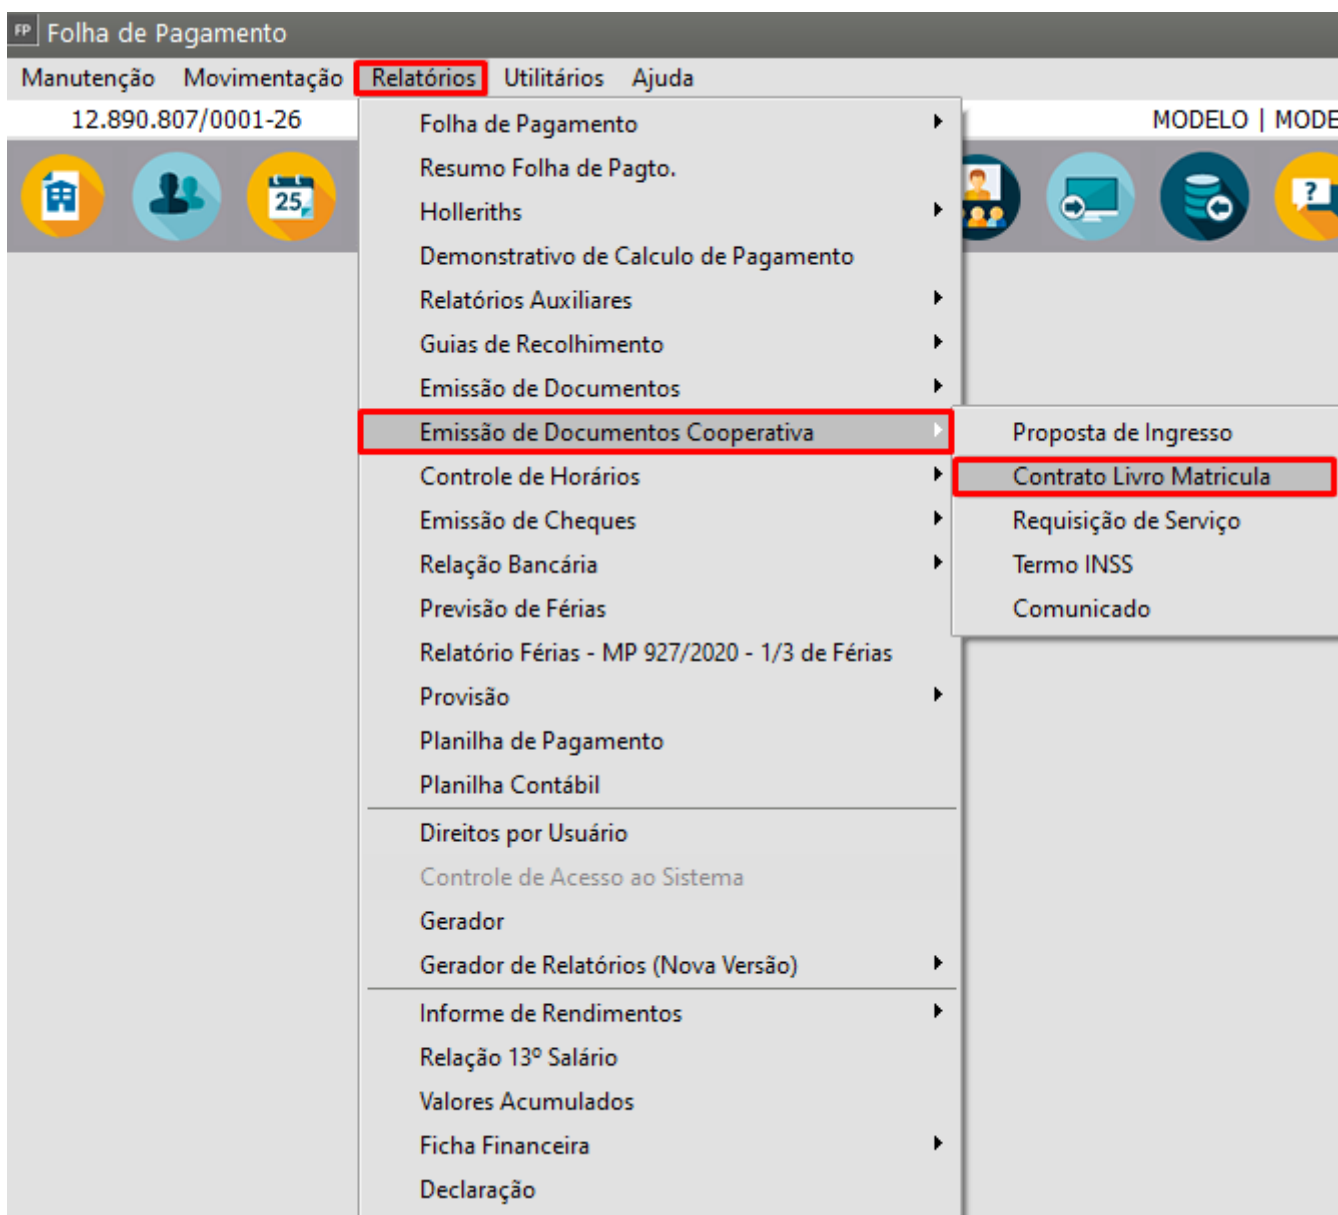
FP Folha de Pagamento

Manutenção Movimentação Relatórios Utilitários Ajuda

12.890.807/0001-26

MODELO | MODE

25

Folha de Pagamento
Resumo Folha de Pagto.
Holleriths
Demonstrativo de Calculo de Pagamento
Relatórios Auxiliares
Guias de Recolhimento
Emissão de Documentos
Emissão de Documentos Cooperativa
Controle de Horários
Emissão de Cheques
Relação Bancária
Previsão de Férias
Relatório Férias - MP 927/2020 - 1/3 de Férias
Provisão
Planilha de Pagamento
Planilha Contábil
Direitos por Usuário
Controle de Acesso ao Sistema
Gerador
Gerador de Relatórios (Nova Versão)
Informe de Rendimentos
Relação 13º Salário
Valores Acumulados
Ficha Financeira
Declaração

Proposta de Ingresso
Contrato Livro Matricula
Requisição de Serviço
Termo INSS
Comunicado